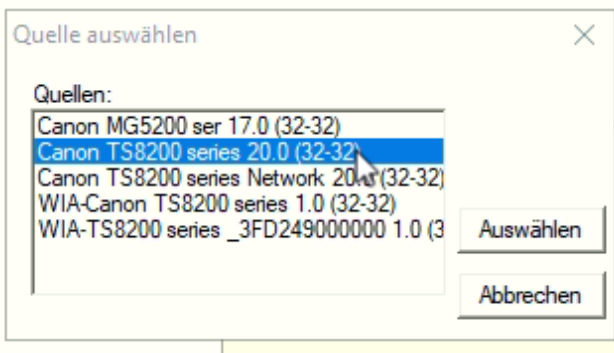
Quelle auswählen

Quellen:

Canon MG5200 ser 17.0 (32-32)
Canon TS8200 series 20.0 (32-32)
Canon TS8200 series Network 2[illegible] (32-32)
WIA-Canon TS8200 series 1.0 (32-32)
WIA-TS8200 series _3FD249000000 1.0 (3

Auswählen

Abbrechen